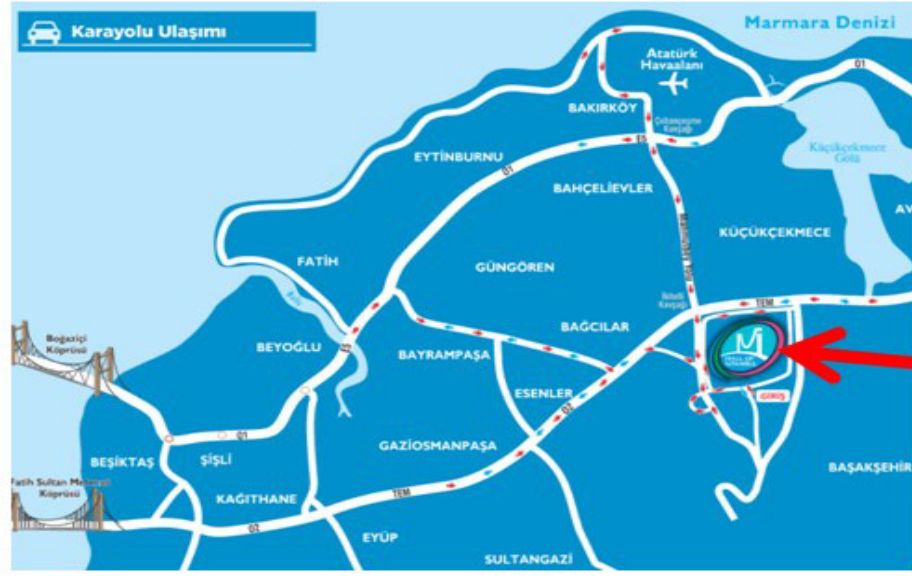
Karayolu Ulaşımı

Marmara Denizi

Atatürk Havaalanı

BAKIRKÖY

Çobançeşme Kavşağı

Küçükçekmece Gölü

EYTİNBURNU

BAHÇELİEVLER

KÜÇÜKÇEKMECE

AV

FATİH

GÜNGÖREN

İkitelli Kavşağı

TEM

BAĞCILAR

Boğaziçi Köprüsü

BEYOĞLU

BAYRAMPAŞA

ESENLER

MALL OF İSTANBUL

GİRİŞ

BEŞİKTAŞ

ŞİŞLİ

GAZİOSMANPAŞA

BAŞAKŞEHİR

Fatih Sultan Mehmet Köprüsü

KAĞITHANE

TEM

EYÜP

SULTANGAZİ

E5

D1

E5

O1

O2

O2

O1